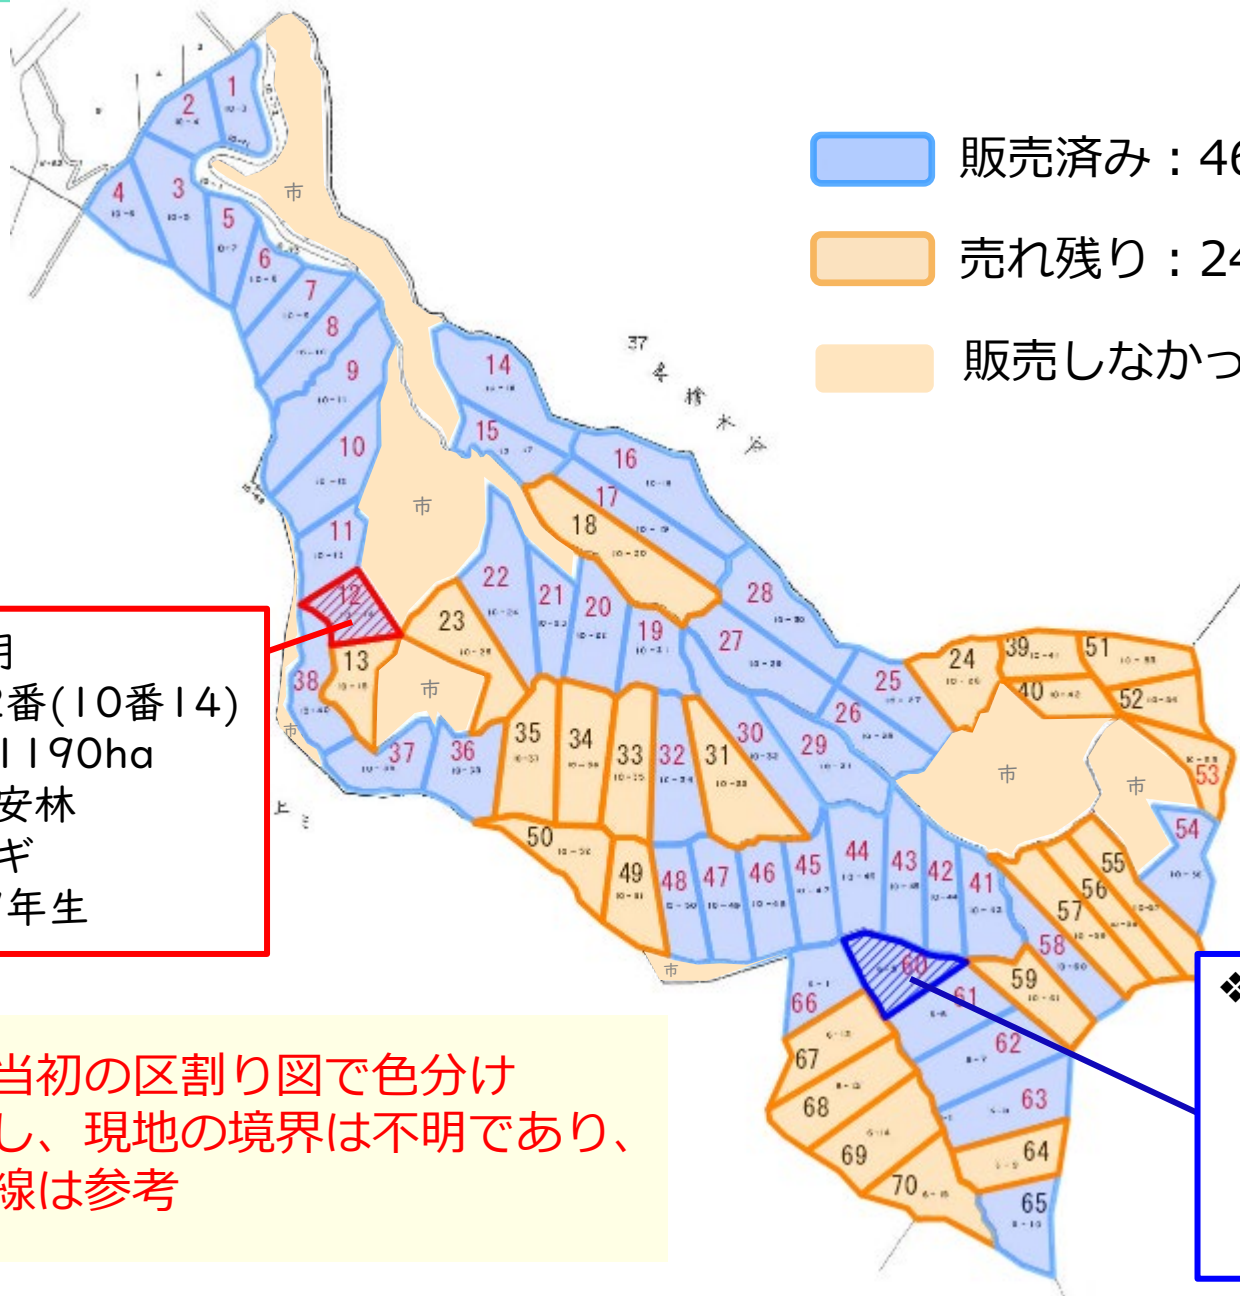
販売済み：46

売れ残り：24

販売しなかっ

月
2番(10番14)
1190ha
安林
ギ
7年生

当初の区割り図で色分け
し、現地の境界は不明であり、
線は参考

❖

1 2 3 4 5 6 7 8 9 10 11 12 13 14 15 16 17 18 19 20 21 22 23 24 25 26 27 28 29 30 31 32 33 34 35 36 37 38 39 40 41 42 43 44 45 46 47 48 49 50 51 52 53 54 55 56 57 58 59 60 61 62 63 64 65 66 67 68 69 70

市 市 市 市 市 市 市 市

37 冬 栓 木 谷